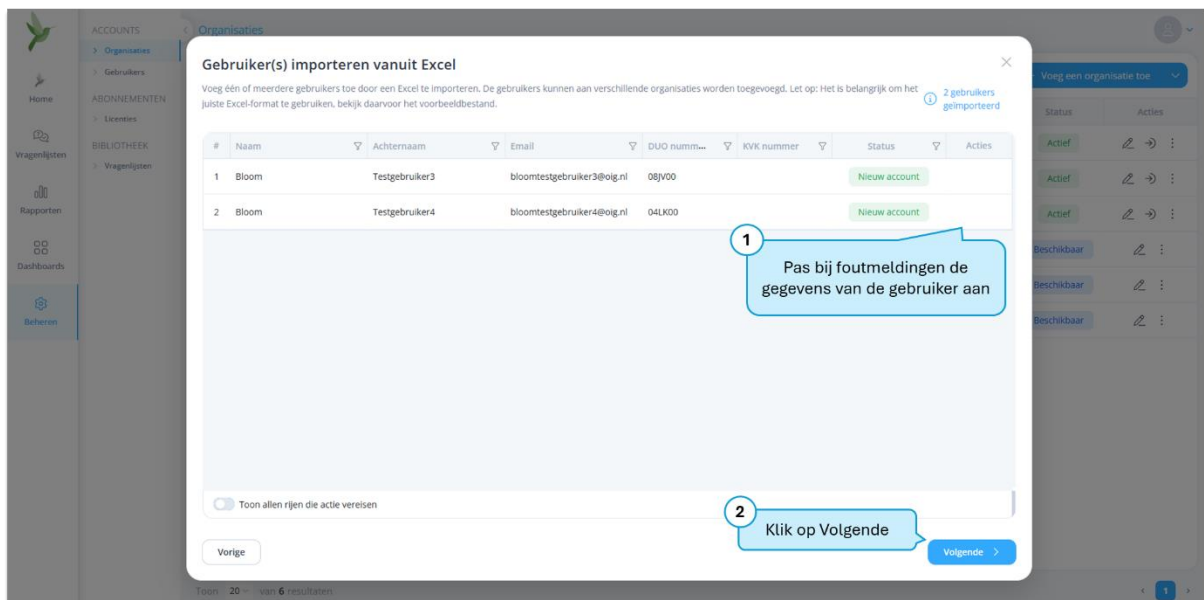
Home
Vragenlijsten
Rapporten
Dashboards
Beheren

ACCOUNTS
> Organisaties
> Gebruikers
ABONNEMENTEN
> Licenties
BIBLIOTHEEK
> Vragenlijsten

Organisaties

Voeg een organisatie toe

Status
Acties
Actief
Actief
Actief
Beschikbaar
Beschikbaar
Beschikbaar

Gebruiker(s) importeren vanuit Excel

Voeg één of meerdere gebruikers toe door een Excel te importeren. De gebruikers kunnen aan verschillende organisaties worden toegevoegd. Let op: Het is belangrijk om het juiste Excel-format te gebruiken, bekijk daarvoor het voorbeeldbestand.

2 gebruikers geïmporteerd

| # | Naam | Achternaam | Email | DUO numm... | KVK nummer | Status | Acties |
|---|---|---|---|---|---|---|---|
| 1 | Bloom | Testgebruiker3 | bloomtestgebruiker3@oig.nl | 08JV00 | | Nieuw account | |
| 2 | Bloom | Testgebruiker4 | bloomtestgebruiker4@oig.nl | 04LK00 | | Nieuw account | |

1
Pas bij foutmeldingen de gegevens van de gebruiker aan

Toon allen rijen die actie vereisen

2
Klik op Volgende

Vorige
Volgende >

Toon 20 van 6 resultaten
1